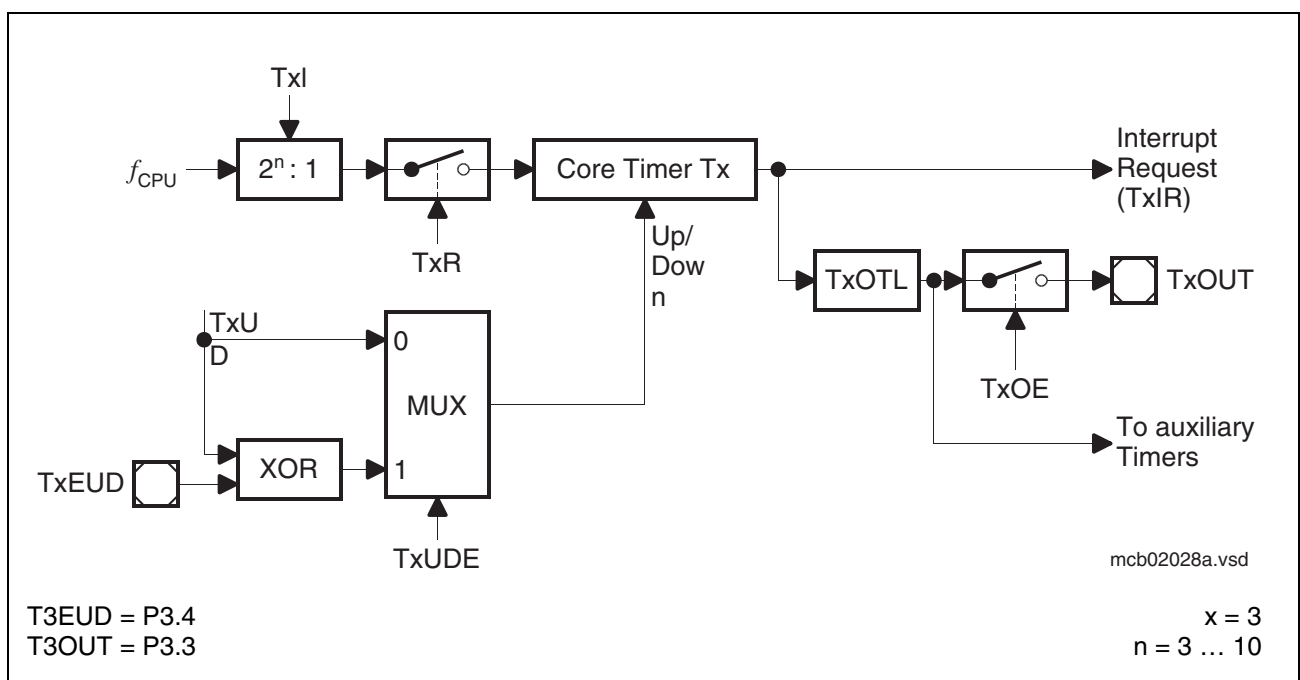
TxI

$f_{CPU}$

$2^n : 1$

Core Timer Tx

Interrupt Request (TxIR)

TxR

Up/ Dow n

TxOTL

TxOUT

TxU D

0

MUX

TxOE

To auxiliary Timers

XOR

1

TxEUD

TxUDE

mcb02028a.vsd

T3EUD = P3.4
T3OUT = P3.3

x = 3
n = 3 … 10